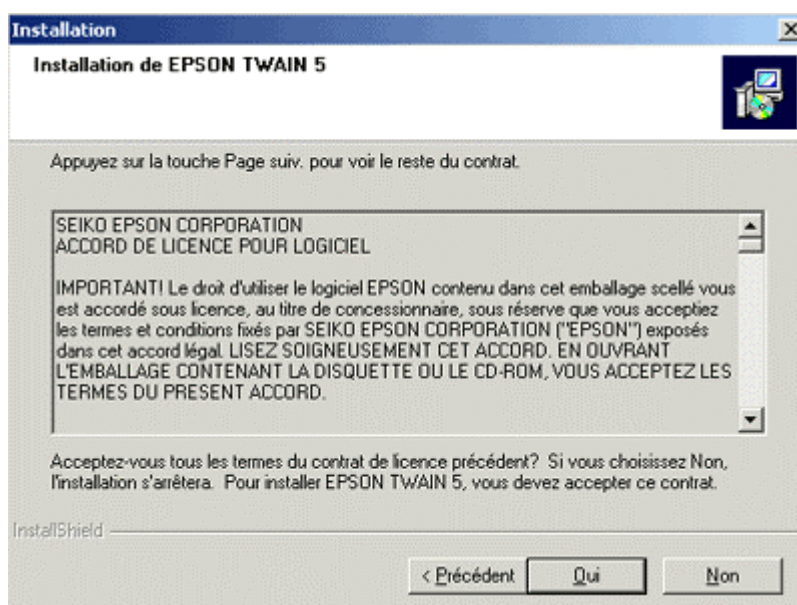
Installation

Installation de EPSON TWAIN 5

Appuyez sur la touche Page suiv. pour voir le reste du contrat.

SEIKO EPSON CORPORATION
ACCORD DE LICENCE POUR LOGICIEL

IMPORTANT! Le droit d'utiliser le logiciel EPSON contenu dans cet emballage scellé vous est accordé sous licence, au titre de concessionnaire, sous réserve que vous acceptiez les termes et conditions fixés par SEIKO EPSON CORPORATION ("EPSON") exposés dans cet accord légal. LISEZ SOIGNEUSEMENT CET ACCORD. EN OUVRANT L'EMBALLAGE CONTENANT LA DISQUETTE OU LE CD-ROM, VOUS ACCEPTEZ LES TERMES DU PRESENT ACCORD.

Acceptez-vous tous les termes du contrat de licence précédent? Si vous choisissez Non, l'installation s'arrêtera. Pour installer EPSON TWAIN 5, vous devez accepter ce contrat.

InstallShield

< Précédent
Oui
Non